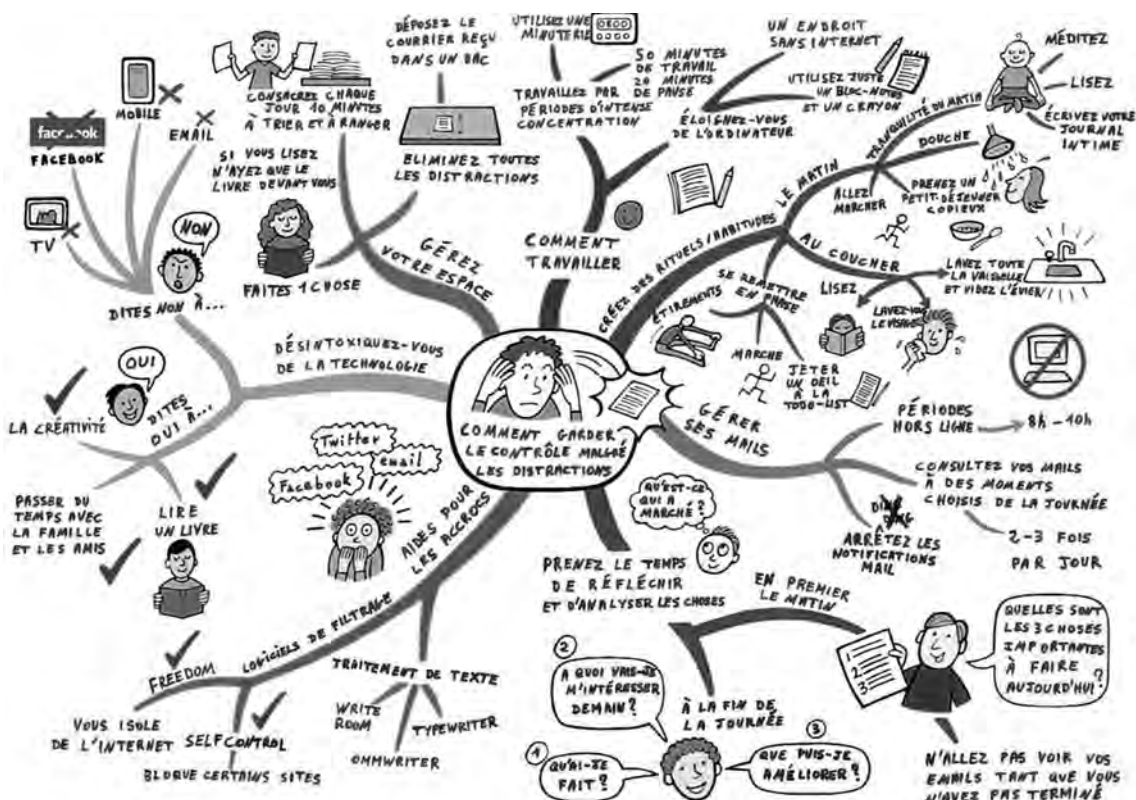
COMMENT GARDER LE CONTRÔLE MALGRÉ LES DISTRACTIONS

GÉREZ VOTRE ESPACE

DÉPOSEZ LE COURRIER REÇU DANS UN BAC

CONSACREZ CHAQUE JOUR 10 MINUTES À TRIER ET À RANGER

ÉLIMINEZ TOUTES LES DISTRACTIONS

SI VOUS LISEZ N'AYEZ QUE LE LIVRE DEVANT VOUS

FAITES 1 CHOSE

COMMENT TRAVAILLER

UTILISEZ UNE MINUTERIE

TRAVAILLEZ PAR PÉRIODES D'INTENSE CONCENTRATION

50 MINUTES DE TRAVAIL 20 MINUTES DE PAUSE

UN ENDROIT SANS INTERNET

UTILISEZ JUSTE UN BLOC-NOTES ET UN CRAYON

ÉLOIGNEZ-VOUS DE L'ORDINATEUR

CRÉEZ DES RITUELS / HABITUDES

LE MATIN

TRANQUILLITÉ DU MATIN

MÉDITEZ

LISEZ

ÉCRIVEZ VOTRE JOURNAL INTIME

DOUCHE

ALLEZ MARCHER

PRENEZ UN PETIT-DÉJEUNER COPIEUX

AU COUCHER

LAVEZ TOUTE LA VAISSELLE ET VIDEZ L'ÉVIER

LISEZ

LAVEZ-VOUS LE VISAGE

SE REMETTRE EN PHASE

ÉTIREMENTS

MARCHE

JETER UN OEIL À LA TODO-LIST

GÉRER SES MAILS

PÉRIODES HORS LIGNE

8h - 10h

CONSULTEZ VOS MAILS À DES MOMENTS CHOISIS DE LA JOURNÉE

2-3 FOIS PAR JOUR

DING

ARRÊTEZ LES NOTIFICATIONS MAIL

DÉSINTOXIQUEZ-VOUS DE LA TECHNOLOGIE

DITES NON À...

NON

FACEBOOK

facebook

MOBILE

EMAIL

TV

DITES OUI À...

OUI

LA CRÉATIVITÉ

PASSER DU TEMPS AVEC LA FAMILLE ET LES AMIS

LIRE UN LIVRE

AIDES POUR LES ACCROS

Twitter

email

Facebook

LOGICIELS DE FILTRAGE

FREEDOM

VOUS ISOLE DE L'INTERNET

SELFCONTROL

BLOQUE CERTAINS SITES

TRAITEMENT DE TEXTE

WRITE ROOM

TYPEWRITER

OMMWRITER

PRENEZ LE TEMPS DE RÉFLÉCHIR ET D'ANALYSER LES CHOSES

QU'EST-CE QUI A MARCHÉ ?

EN PREMIER LE MATIN

QUELLES SONT LES 3 CHOSES IMPORTANTES À FAIRE AUJOURD'HUI ?

N'ALLEZ PAS VOIR VOS EMAILS TANT QUE VOUS N'AVEZ PAS TERMINÉ

À LA FIN DE LA JOURNÉE

2 À QUOI VAIS-JE M'INTÉRESSER DEMAIN ?

1 QU'AI-JE FAIT ?

3 QUE PUIS-JE AMÉLIORER ?